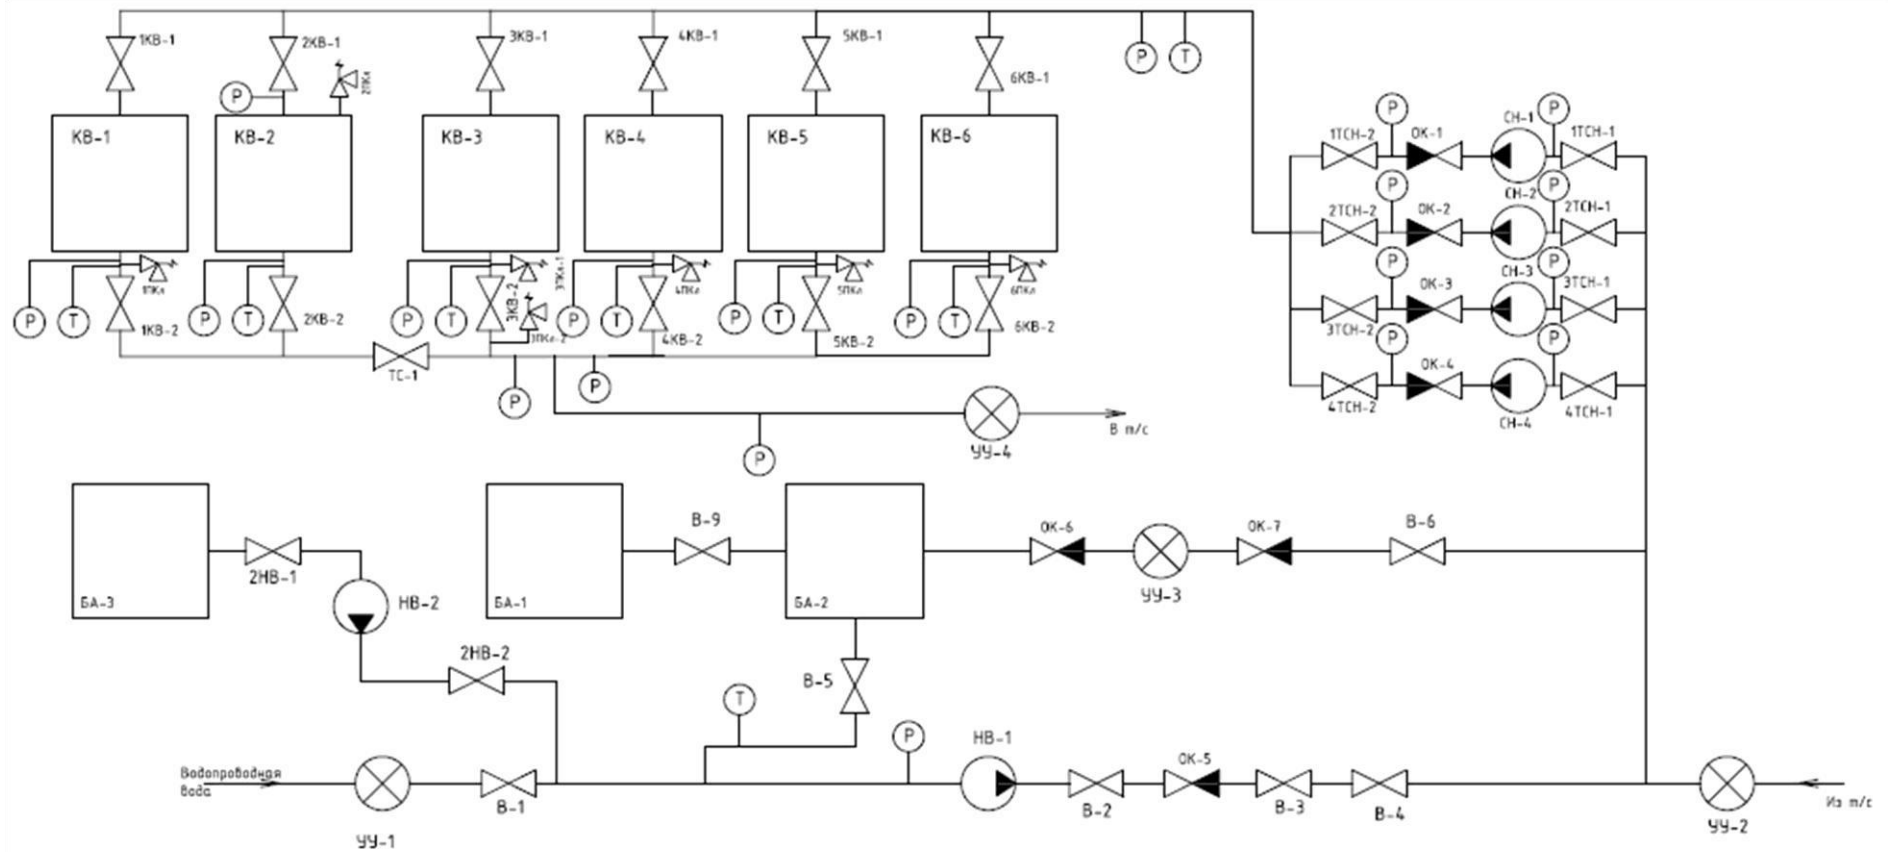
1КВ-1
2КВ-1
2ПКв
3КВ-1
4КВ-1
5КВ-1
6КВ-1
P
T
P

КВ-1
КВ-2
КВ-3
КВ-4
КВ-5
КВ-6

1ПКв
P
T
1КВ-2
P
T
2КВ-2
P
T
3КВ-2
3ПКв-1
3ПКв-2
P
T
4ПКв
4КВ-2
P
T
5ПКв
5КВ-2
P
T
6ПКв
6КВ-2
ТС-1
P
P
P
УУ-4
В т/с

P
1ТСН-2
ОК-1
СН-1
P
1ТСН-1
P
2ТСН-2
ОК-2
СН-2
P
2ТСН-1
P
3ТСН-2
ОК-3
СН-3
P
3ТСН-1
P
ОК-4
4ТСН-2
СН-4
4ТСН-1

БА-3
2НВ-1
НВ-2
2НВ-2
БА-1
В-9
БА-2
ОК-6
УУ-3
ОК-7
В-6
В-5
T
P
НВ-1
Водопроводная вода
УУ-1
В-1
В-2
ОК-5
В-3
В-4
УУ-2
Из т/с